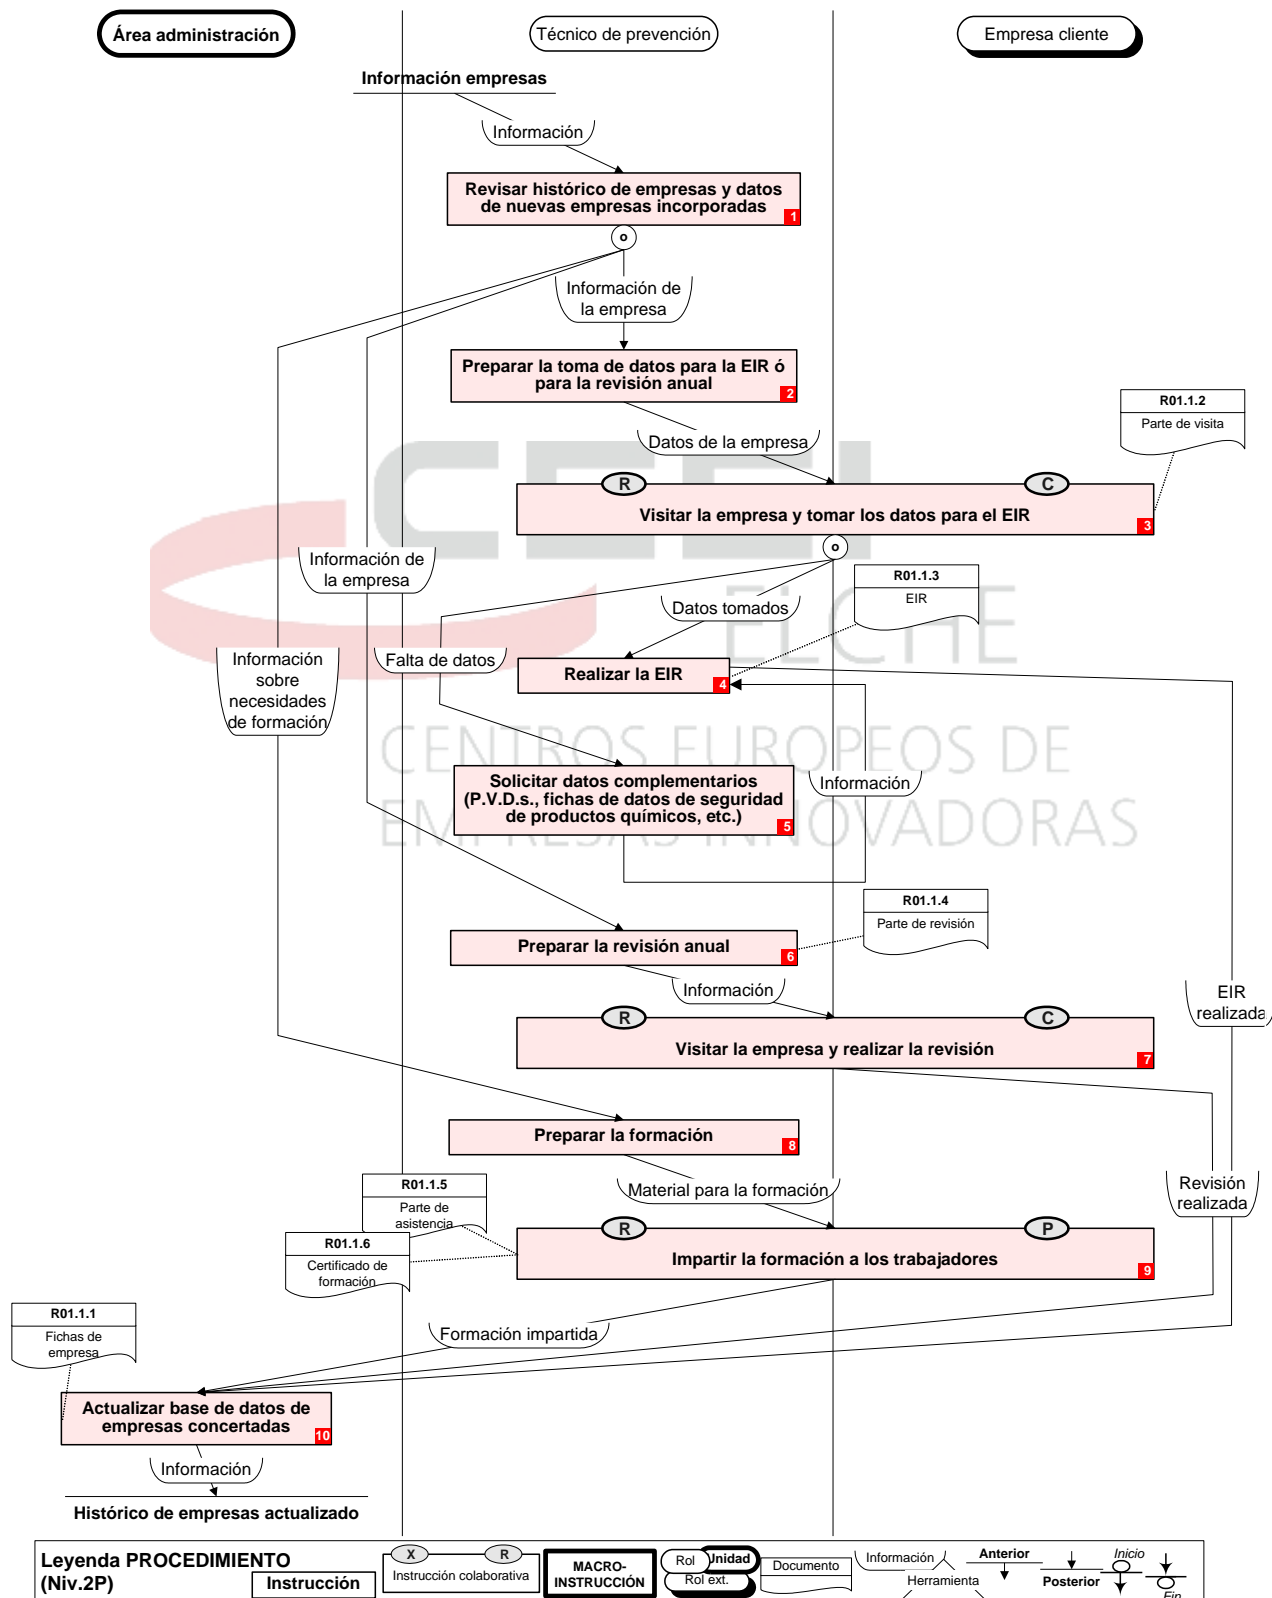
Área administración

Técnico de prevención

Empresa cliente

Información empresas

Información

Revisar histórico de empresas y datos de nuevas empresas incorporadas 1

o

Información de la empresa

Preparar la toma de datos para la EIR ó para la revisión anual 2

R01.1.2
Parte de visita

Datos de la empresa

R

C

Visitar la empresa y tomar los datos para el EIR 3

o

Información de la empresa

R01.1.3
EIR

Datos tomados

Información sobre necesidades de formación

Falta de datos

Realizar la EIR 4

Solicitar datos complementarios (P.V.D.s., fichas de datos de seguridad de productos químicos, etc.) 5

Información

R01.1.4
Parte de revisión

Preparar la revisión anual 6

Información

EIR realizada

R

C

Visitar la empresa y realizar la revisión 7

Preparar la formación 8

R01.1.5
Parte de asistencia

Material para la formación

Revisión realizada

R01.1.6
Certificado de formación

R

P

Impartir la formación a los trabajadores 9

R01.1.1
Fichas de empresa

Formación impartida

Actualizar base de datos de empresas concertadas 10

Información

Histórico de empresas actualizado

CEEI ELCHE
CENTROS EUROPEOS DE EMPRESAS INNOVADORAS

Leyenda PROCEDIMIENTO (Niv.2P)

Instrucción

X R Instrucción colaborativa

MACRO-INSTRUCCIÓN

Rol Unidad Rol ext.

Documento

Información Herramienta

Anterior Posterior

Inicio Fin